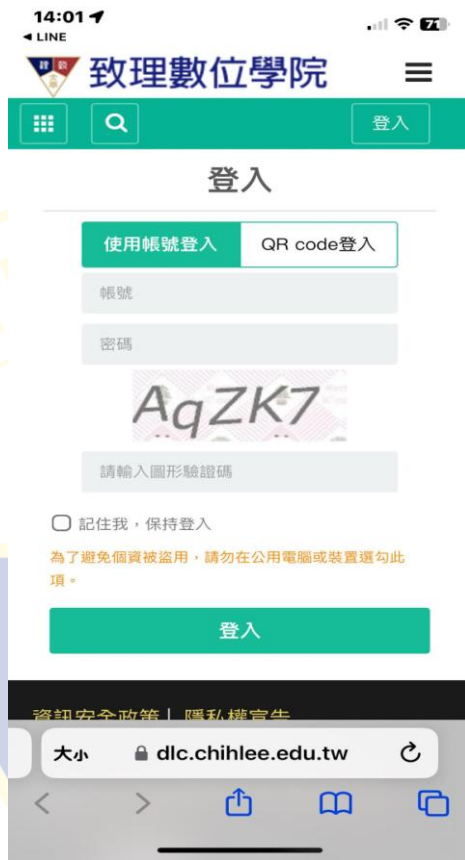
14:01
◀ LINE
71
致理數位學院
登入
登入
使用帳號登入
QR code登入
帳號
密碼
AqZK7
請輸入圖形驗證碼
記住我，保持登入
為了避免個資被盜用，請勿在公用電腦或裝置選勾此項。
登入
資訊安全政策 | 隱私權宣告
大小
dlc.chihlee.edu.tw